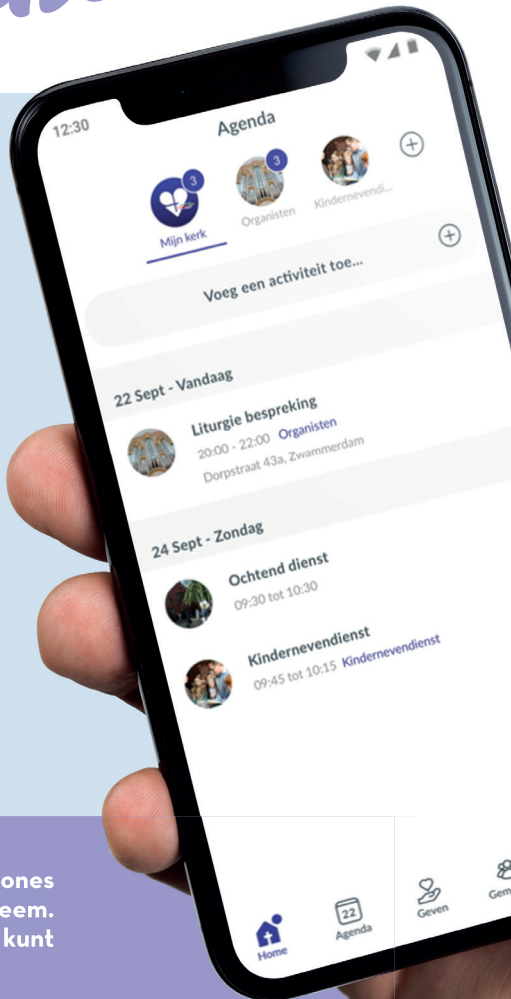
12:30

Agenda

3
Mijn kerk

3
Organisten

Kindernevendi...

Voeg een activiteit toe...

22 Sept - Vandaag

Liturgie bespreking
20:00 - 22:00 Organisten
Dorpstraat 43a, Zwammerdam

24 Sept - Zondag

Ochtend dienst
09:30 tot 10:30

Kindernevendienst
09:45 tot 10:15 Kindernevendienst

ones
eem.
kunt

Home
22
Agenda
Geven
Gem